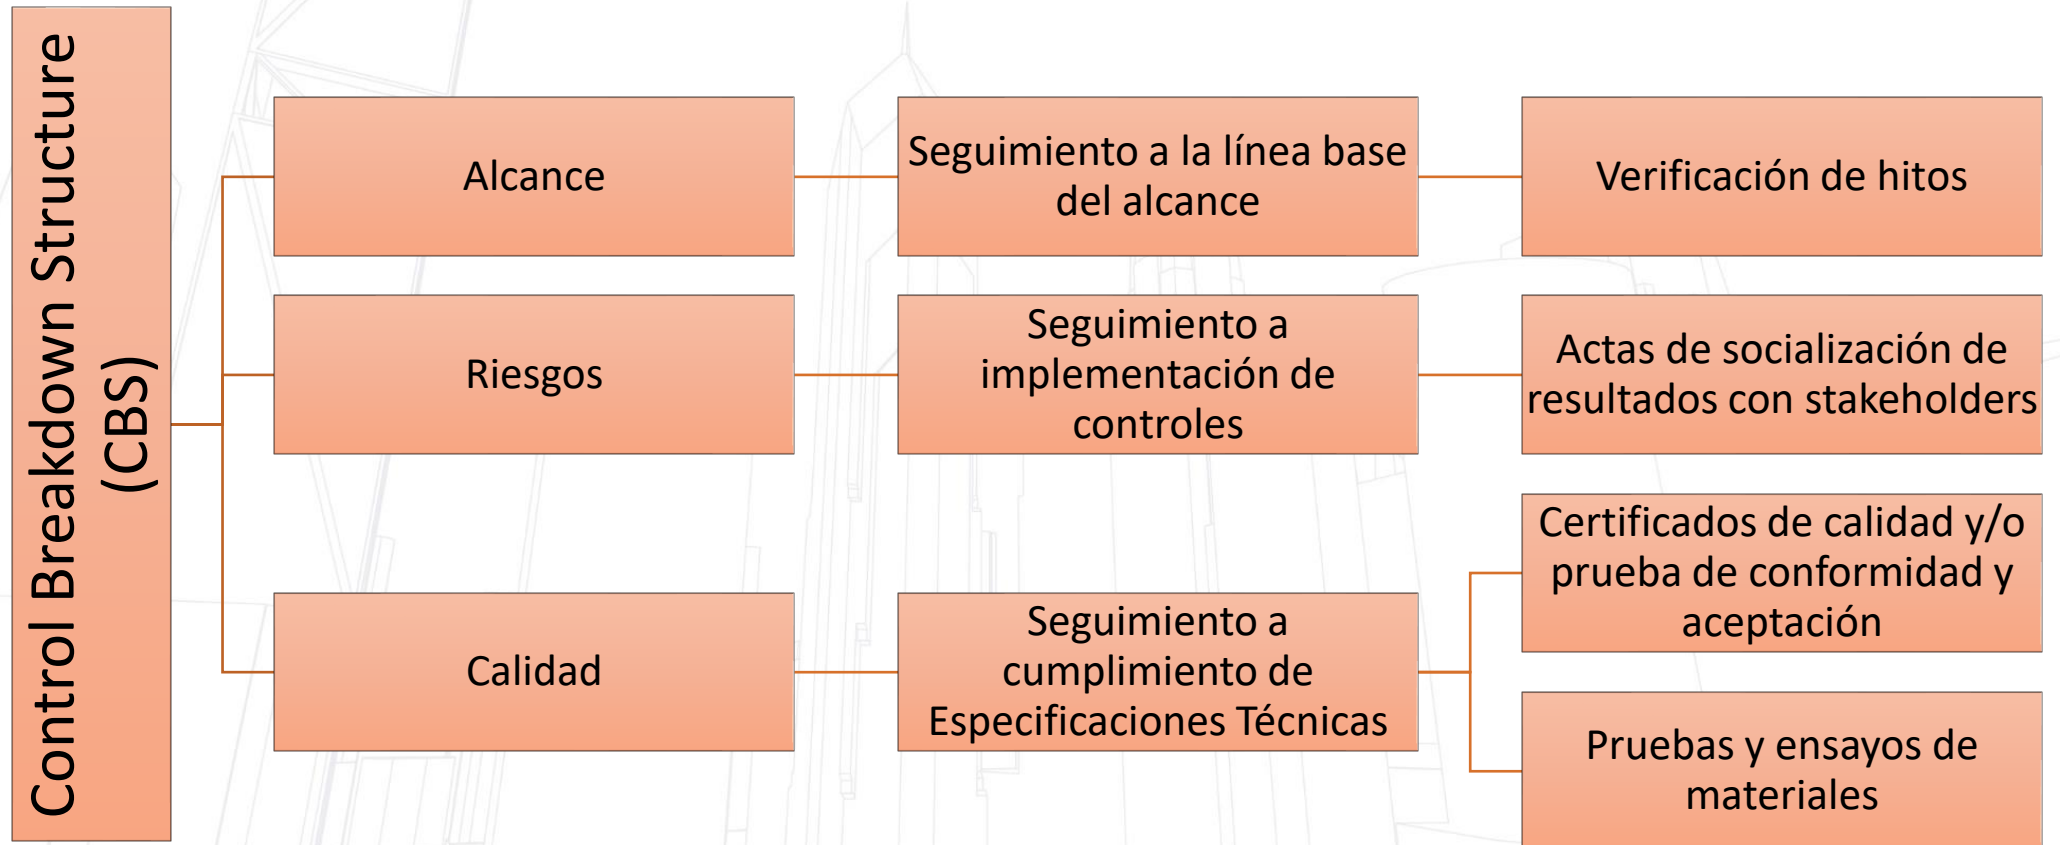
Control Breakdown Structure (CBS)

Alcance

Seguimiento a la línea base del alcance

Verificación de hitos

Riesgos

Seguimiento a implementación de controles

Actas de socialización de resultados con stakeholders

Calidad

Seguimiento a cumplimiento de Especificaciones Técnicas

Certificados de calidad y/o prueba de conformidad y aceptación

Pruebas y ensayos de materiales